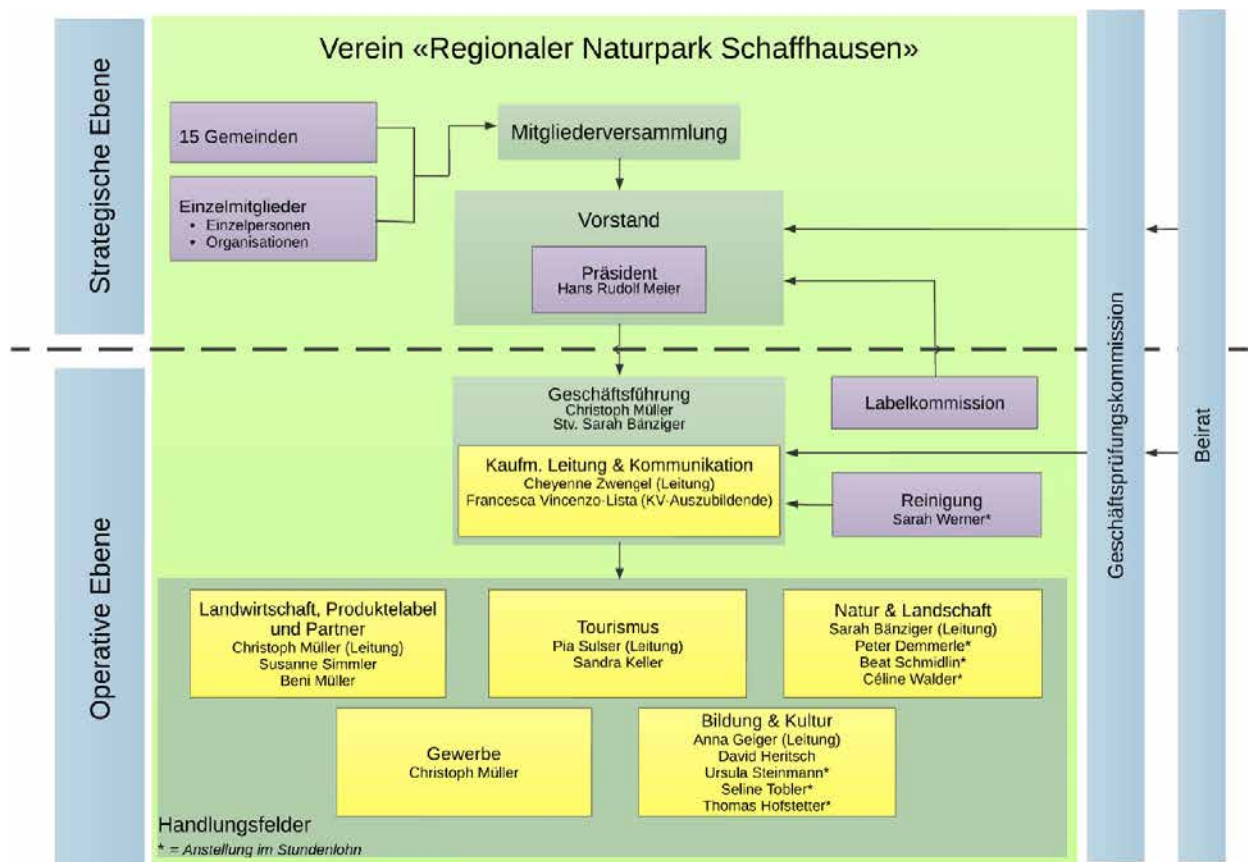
Strategische Ebene

Verein «Regionaler Naturpark Schaffhausen»

15 Gemeinden

Einzelmitglieder
• Einzelpersonen
• Organisationen

Mitgliederversammlung

Vorstand

Präsident
Hans Rudolf Meier

Operative Ebene

Geschäftsführung
Christoph Müller
Stv. Sarah Bänziger

Labelkommission

Kaufm. Leitung & Kommunikation
Cheyenne Zwengel (Leitung)
Francesca Vincenzo-Lista (KV-Auszubildende)

Reinigung
Sarah Werner*

Landwirtschaft, Produktelabel und Partner
Christoph Müller (Leitung)
Susanne Simmler
Beni Müller

Tourismus
Pia Sulser (Leitung)
Sandra Keller

Natur & Landschaft
Sarah Bänziger (Leitung)
Peter Demmerle*
Beat Schmidlin*
Céline Walder*

Gewerbe
Christoph Müller

Bildung & Kultur
Anna Geiger (Leitung)
David Heritsch
Ursula Steinmann*
Seline Tobler*
Thomas Hofstetter*

Handlungsfelder
* = Anstellung im Stundenlohn

Geschäftsprüfungskommission

Beirat